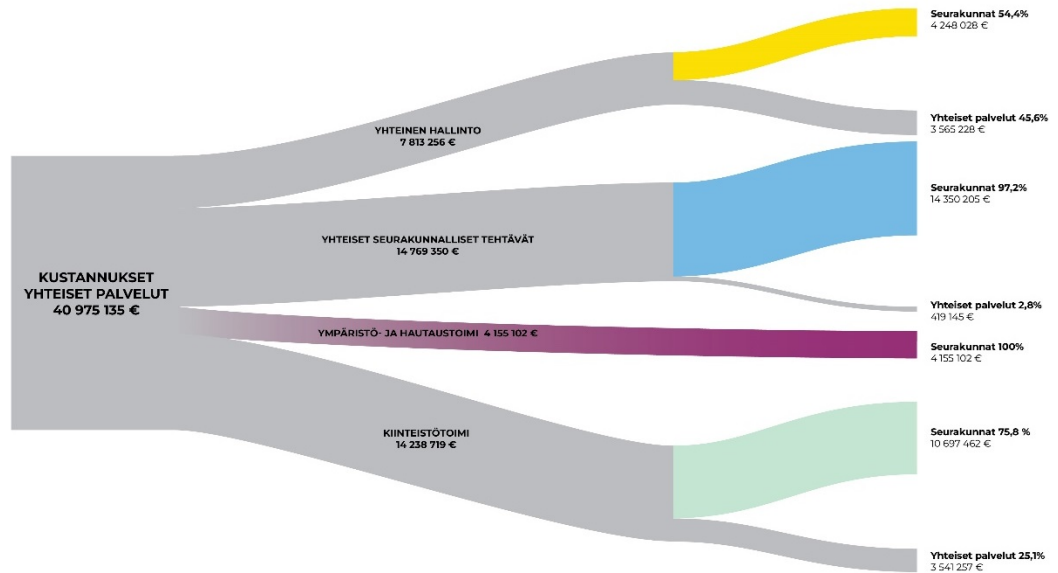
KUSTANNUKSET YHTEISET PALVELUT 40 975 135 €

YHTEINEN HALLINTO 7 813 256 €

YHTEISET SEURAKUNNALLISET TEHTÄVÄT 14 769 350 €

YMPÄRISTÖ- JA HAUTAUSTOIMI 4 155 102 €

KIINTEISTÖTOIMI 14 238 719 €

Seurakunnat 54,4%
4 248 028 €

Yhteiset palvelut 45,6%
3 565 228 €

Seurakunnat 97,2%
14 350 205 €

Yhteiset palvelut 2,8%
419 145 €

Seurakunnat 100%
4 155 102 €

Seurakunnat 75,8 %
10 697 462 €

Yhteiset palvelut 25,1%
3 541 257 €